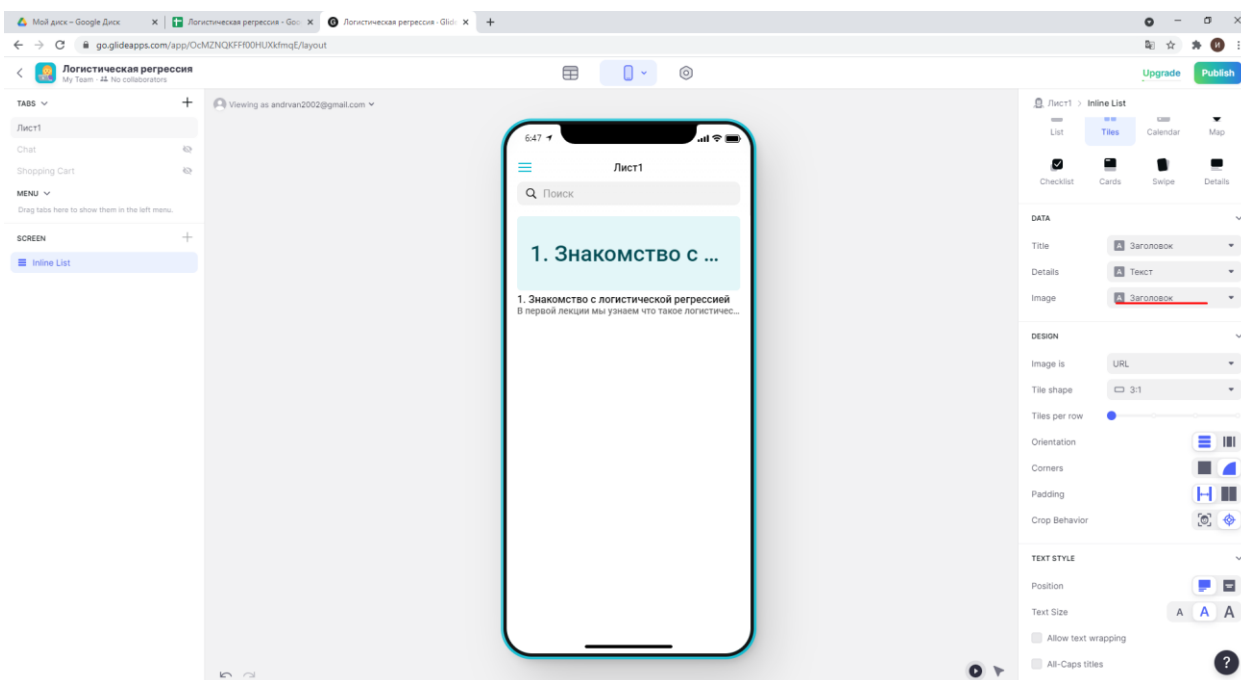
Мой диск – Google Диск
Логистическая регрессия - Goo
Логистическая регрессия · Glid
go.glideapps.com/app/OcMZNQKFFf00HUXkfmqE/layout

Логистическая регрессия
My Team · No collaborators
Upgrade
Publish

TABS
Лист1
Chat
Shopping Cart
MENU
Drag tabs here to show them in the left menu.
SCREEN
Inline List

Viewing as andrvan2002@gmail.com

6:47
Лист1
Поиск
1. Знакомство с ...
1. Знакомство с логистической регрессией
В первой лекции мы узнаем что такое логистичес...

Лист1 > Inline List
List
Tiles
Calendar
Map
Checklist
Cards
Swipe
Details

DATA
Title
Заголовок
Details
Текст
Image
Заголовок

DESIGN
Image is
URL
Tile shape
3:1
Tiles per row
Orientation
Corners
Padding
Crop Behavior

TEXT STYLE
Position
Text Size
A A A
Allow text wrapping
All-Caps titles
?